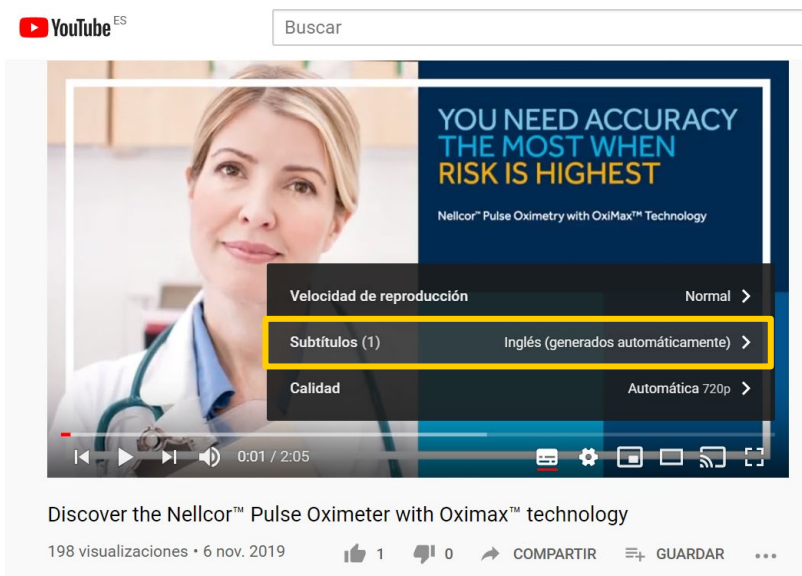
YouTube ES

Buscar

YOU NEED ACCURACY THE MOST WHEN RISK IS HIGHEST

Nellcor™ Pulse Oximetry with OxiMax™ Technology

Velocidad de reproducción Normal

Subtítulos (1) Inglés (generados automáticamente)

Calidad Automática 720p

0:01 / 2:05

Discover the Nellcor™ Pulse Oximeter with Oximax™ technology

198 visualizaciones • 6 nov. 2019

1 0 COMPARTIR GUARDAR ...